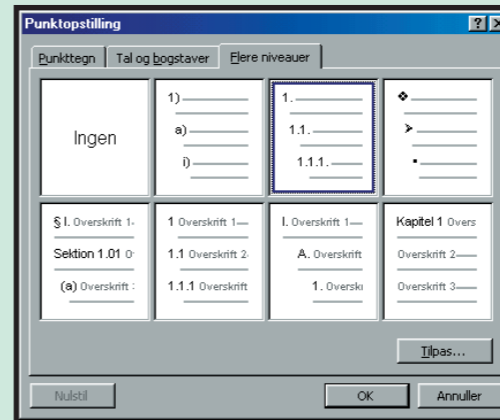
Punktopstilling

?

Punkttegn | Tal og bogstaver | Flere niveauer

Ingen

1)

a)

i)

1.

1.1.

1.1.1.

❖

➢

▪

§ I. Overskrift 1

Sektion 1.01 O

(a) Overskrift

1 Overskrift 1

1.1 Overskrift 2

1.1.1 Overskrift

I. Overskrift 1

A. Overskrift

1. Overskri

Kapitel 1 Overs

Overskrift 2

Overskrift 3

Tilpas...

Nulstil

OK

Annuller